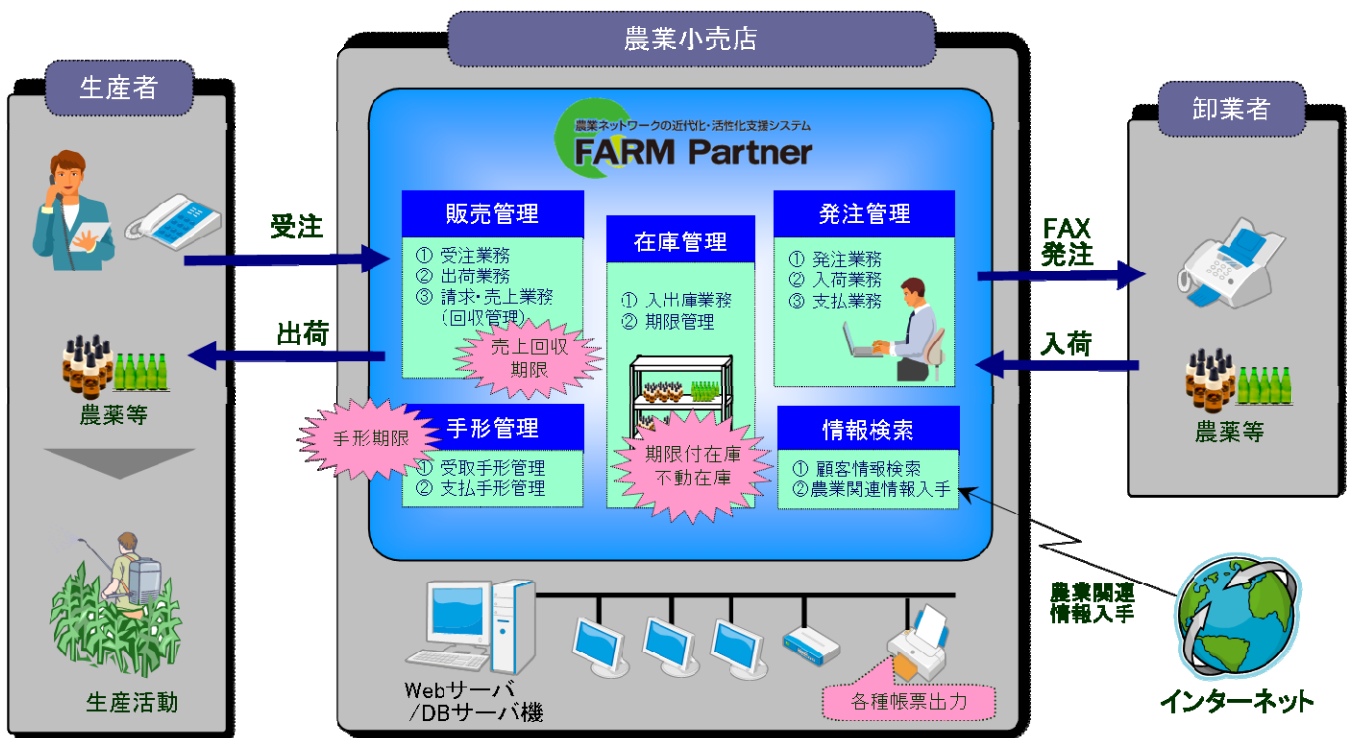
農業小売店

生産者

卸業者

農業ネットワークの近代化・活性化支援システム
FARM Partner

販売管理
① 受注業務
② 出荷業務
③ 請求・売上業務（回収管理）

売上回収期限

在庫管理
① 入出庫業務
② 期限管理

期限付在庫
不動在庫

発注管理
① 発注業務
② 入荷業務
③ 支払業務

手形期限

手形管理
① 受取手形管理
② 支払手形管理

情報検索
① 顧客情報検索
②農業関連情報入手

受注

出荷

農薬等

生産活動

FAX
発注

入荷

農薬等

農業関連
情報入手

インターネット

Webサーバ
/DBサーバ機

各種帳票出力